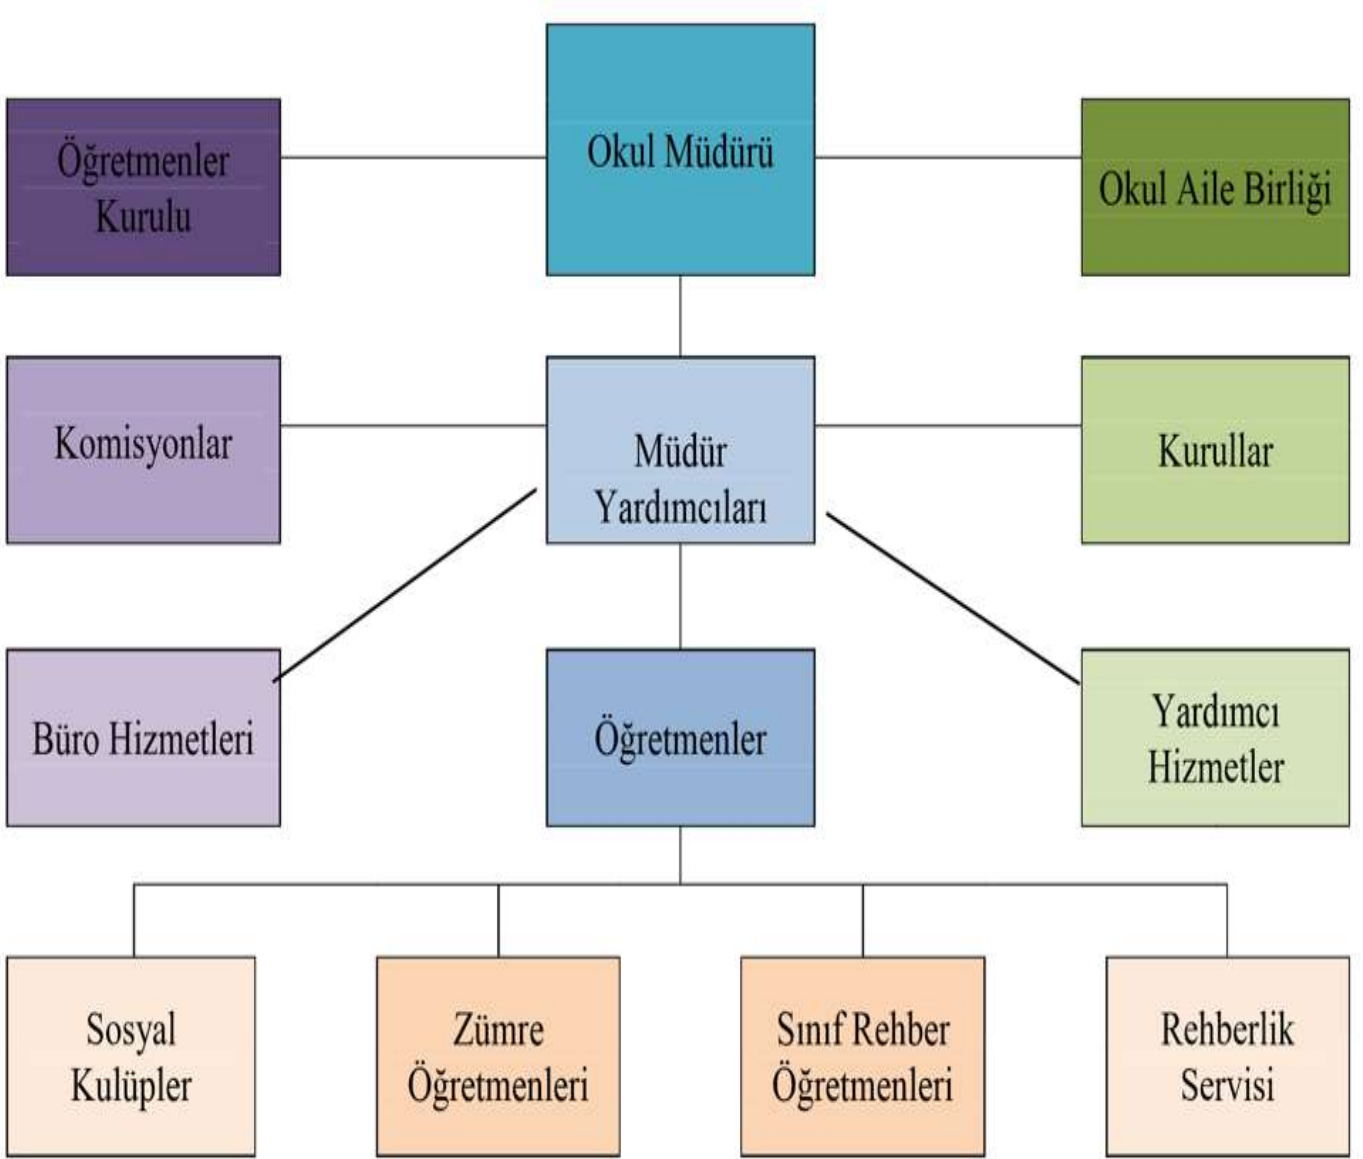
Öğretmenler Kurulu

Okul Müdürü

Okul Aile Birliği

Komisyonlar

Müdür Yardımcıları

Kurullar

Büro Hizmetleri

Öğretmenler

Yardımcı Hizmetler

Sosyal Kulüpler

Zümre Öğretmenleri

Sınıf Rehber Öğretmenleri

Rehberlik Servisi